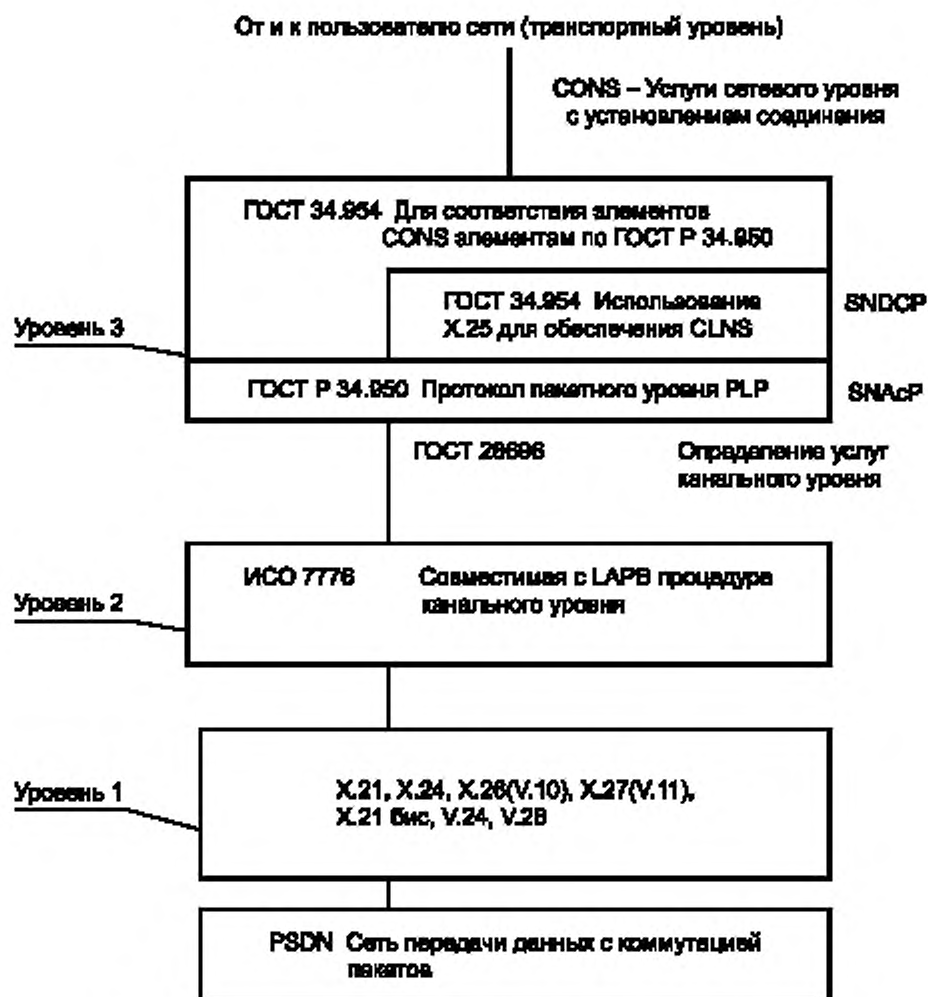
От и к пользователю сети (транспортный уровень)

CONS – Услуги сетевого уровня с установлением соединения

ГОСТ 34.954 Для соответствия элементов CONS элементам по ГОСТ Р 34.950

ГОСТ 34.954 Использование X.25 для обеспечения CLNS

SNDCP

Уровень 3

ГОСТ Р 34.950 Протокол пакетного уровня PLP

SNAcP

ГОСТ 28696

Определение услуг канального уровня

ИСО 7776

Совместимая с LAPB процедура канального уровня

Уровень 2

Уровень 1

X.21, X.24, X.26(V.10), X.27(V.11), X.21 бис, V.24, V.28

PSDN Сеть передачи данных с коммутацией пакетов